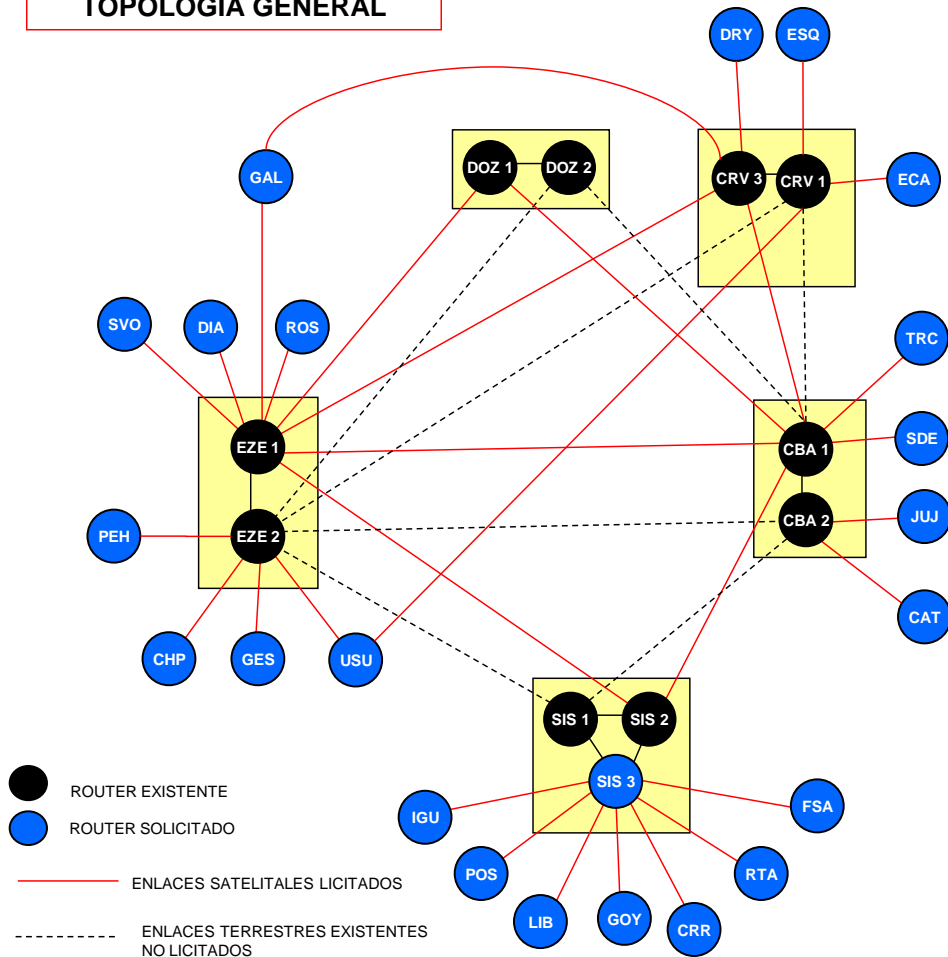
TOPOLOGIA GENERAL

DRY
ESQ
GAL
DOZ 1
DOZ 2
CRV 3
CRV 1
ECA
SVO
DIA
ROS
TRC
EZE 1
CBA 1
SDE
CBA 2
JUJ
PEH
EZE 2
CAT
CHP
GES
USU
SIS 1
SIS 2
SIS 3
IGU
FSA
POS
RTA
LIB
GOY
CRR

ROUTER EXISTENTE
ROUTER SOLICITADO
ENLACES SATELITALES LICITADOS
ENLACES TERRESTRES EXISTENTES NO LICITADOS